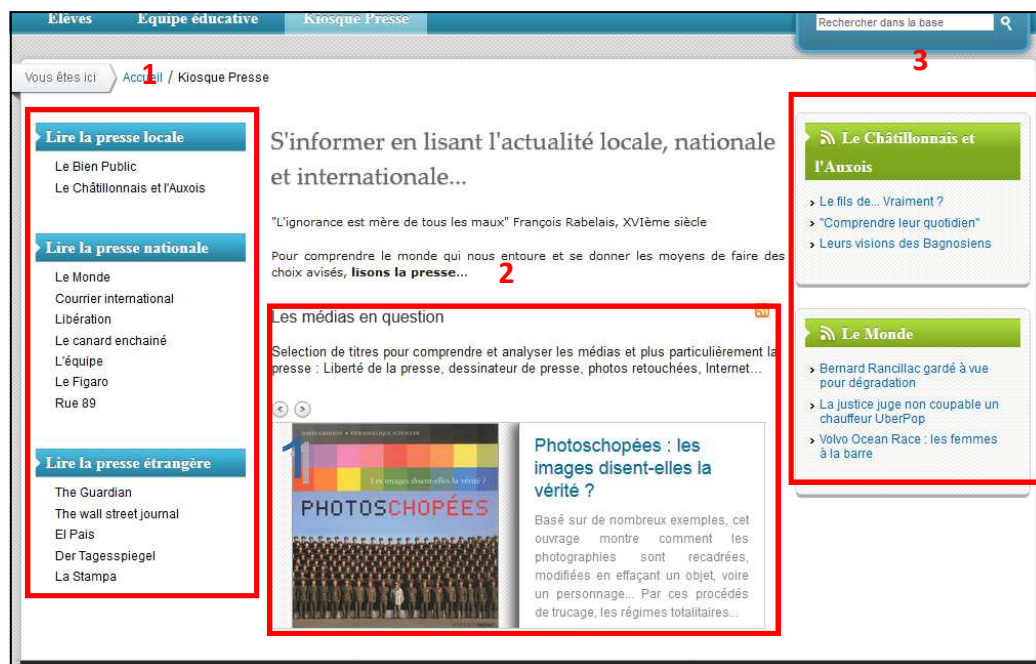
Elèves Equipe éducative Kiosque Presse

Rechercher dans la base

Vous êtes ici Accueil / Kiosque Presse

1

3

Lire la presse locale

Le Bien Public
Le Châtillonnais et l'Auxois

Lire la presse nationale

Le Monde
Courrier international
Libération
Le canard enchainé
L'équipe
Le Figaro
Rue 89

Lire la presse étrangère

The Guardian
The wall street journal
El Pais
Der Tagesspiegel
La Stampa

S'informer en lisant l'actualité locale, nationale et internationale...

"L'ignorance est mère de tous les maux" François Rabelais, XVIème siècle

Pour comprendre le monde qui nous entoure et se donner les moyens de faire des choix avisés, **lisons la presse...**

2

Les médias en question

Selection de titres pour comprendre et analyser les médias et plus particulièrement la presse : Liberté de la presse, dessinateur de presse, photos retouchées, Internet...

1

Les images disent-elles la vérité ?

PHOTOSCHOPÉES

Photoschopées : les images disent-elles la vérité ?

Basé sur de nombreux exemples, cet ouvrage montre comment les photographies sont recadrées, modifiées en effaçant un objet, voire un personnage... Par ces procédés de trucage, les régimes totalitaires...

Le Châtillonnais et l'Auxois

Le fils de... Vraiment ?
"Comprendre leur quotidien"
Leurs visions des Bagnosiens

Le Monde

Bernard Rancillac gardé à vue pour dégradation
La justice juge non coupable un chauffeur UberPop
Volvo Ocean Race : les femmes à la barre